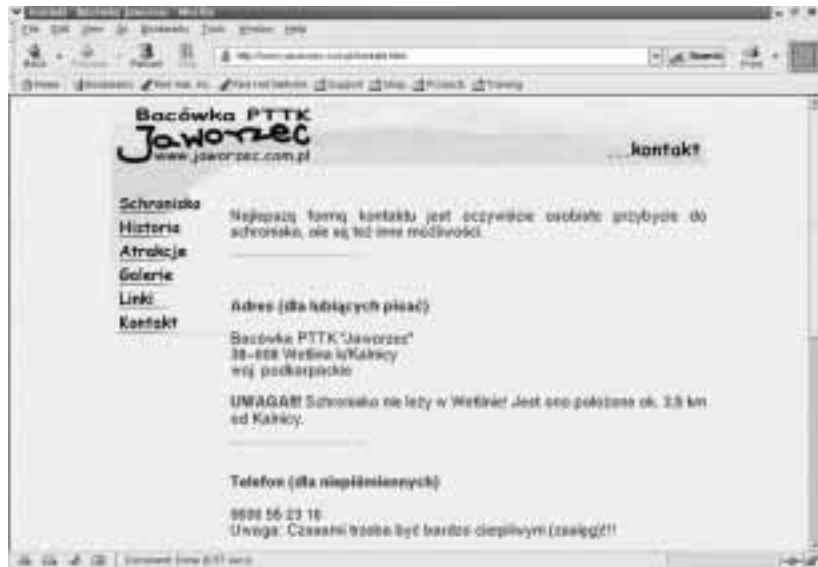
Bacówka PTTK
Jaworzec
www.jaworzec.com.pl

kontakt

Schronisko
Historia
Atrakcje
Galerie
Linki
Kontakt

Najlepszą formą kontaktu jest oczywiście osobiste przybycie do schroniska, ale są też inne możliwości.

Adres (dla lubiących pisać)

Bacówka PTTK "Jaworzec"
38-608 Wetlina k/Kalnicy
woj. podkarpackie

UWAGA!! Schronisko nie leży w Wetlinie! Jest ono położone ok. 3,5 km od Kalnicy.

Telefon (dla niepiśmiennych)

0600 56 23 16
Uwaga: Czasami trzeba być bardzo cierpliwym (zasięg)!!!

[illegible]